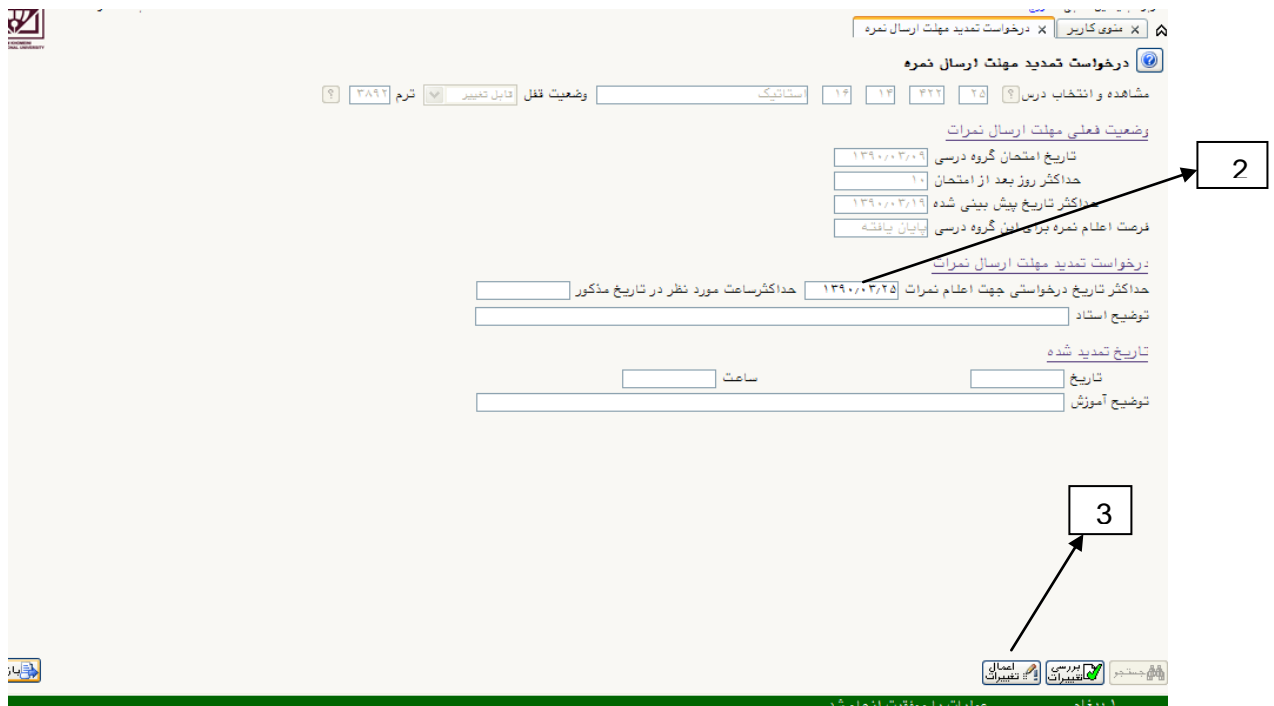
منوی کاربر × | درخواست تمدید مهلت ارسال نمره ×

درخواست تمدید مهلت ارسال نمره

مشاهده و انتخاب درس ؟ ۲۵ ۳۲۲ ۱۴ ۱۶ استاتیک وضعیت قفل قابل تغییر ترم ۳۸۹۲ ؟

وضعیت فعلی مهلت ارسال نمرات
تاریخ امتحان گروه درسی ۱۳۹۰/۰۳/۰۹
حداکثر روز بعد از امتحان ۱۰
حداکثر تاریخ پیش بینی شده ۱۳۹۰/۰۳/۱۹
فرصت اعلام نمره برای این گروه درسی پایان یافته

2

درخواست تمدید مهلت ارسال نمرات
حداکثر تاریخ درخواستی جهت اعلام نمرات ۱۳۹۰/۰۳/۲۵ حداکثرساعت مورد نظر در تاریخ مذکور
توضیح استاد

تاریخ تمدید شده
تاریخ ساعت
توضیح آموزش

3

جستجو بررسی تغییرات اعمال تغییرات

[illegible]